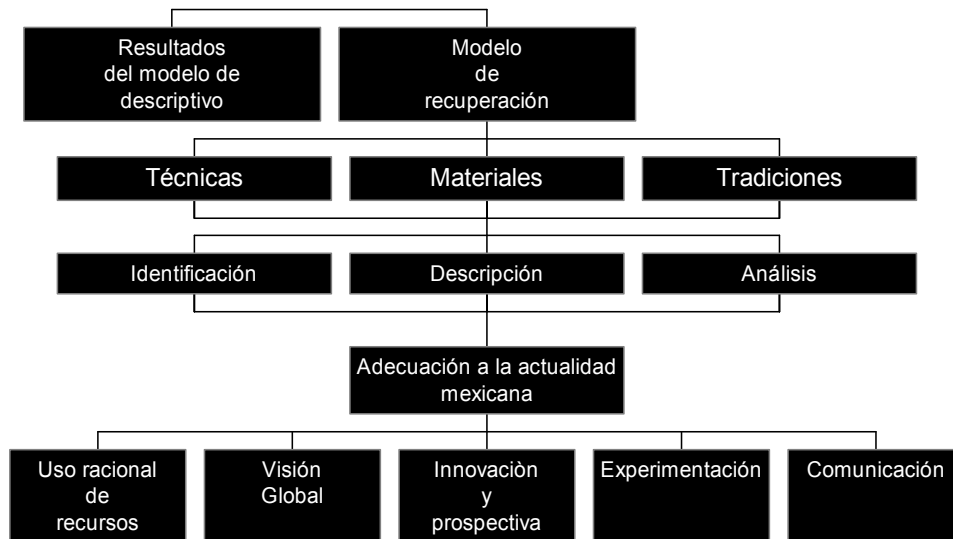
Resultados del modelo de descriptivo

Modelo de recuperación

Técnicas

Materiales

Tradiciones

Identificación

Descripción

Análisis

Adecuación a la actualidad mexicana

Uso racional de recursos

Visión Global

Innovaciòn y prospectiva

Experimentación

Comunicación